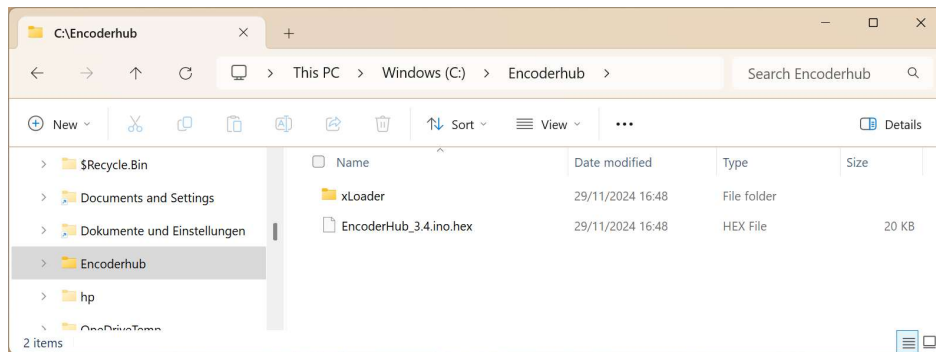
C:\Encoderhub × +

This PC > Windows (C:) > Encoderhub >

Search Encoderhub

New Sort View ••• Details

$Recycle.Bin
Documents and Settings
Dokumente und Einstellungen
Encoderhub
hp
OneDriveTemp

| Name | Date modified | Type | Size |
|---|---|---|---|
| xLoader | 29/11/2024 16:48 | File folder | |
| EncoderHub_3.4.ino.hex | 29/11/2024 16:48 | HEX File | 20 KB |

2 items